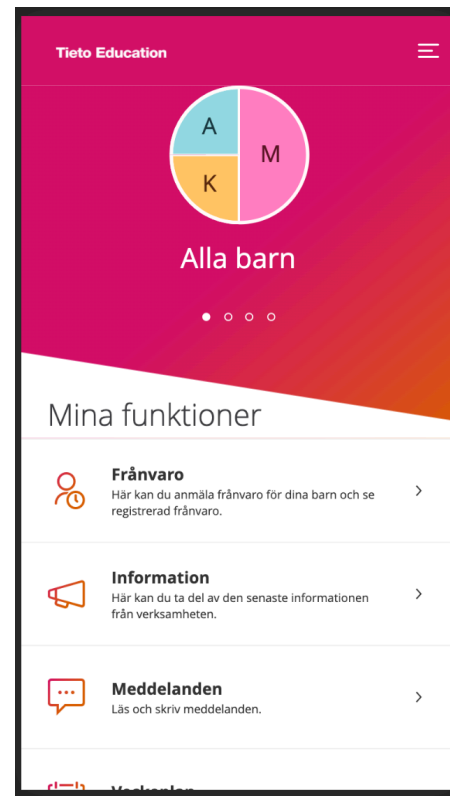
Tieto Education

A
M
K

Alla barn

Mina funktioner

Frånvaro
Här kan du anmäla frånvaro för dina barn och se registrerad frånvaro.

Information
Här kan du ta del av den senaste informationen från verksamheten.

Meddelanden
Läs och skriv meddelanden.

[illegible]